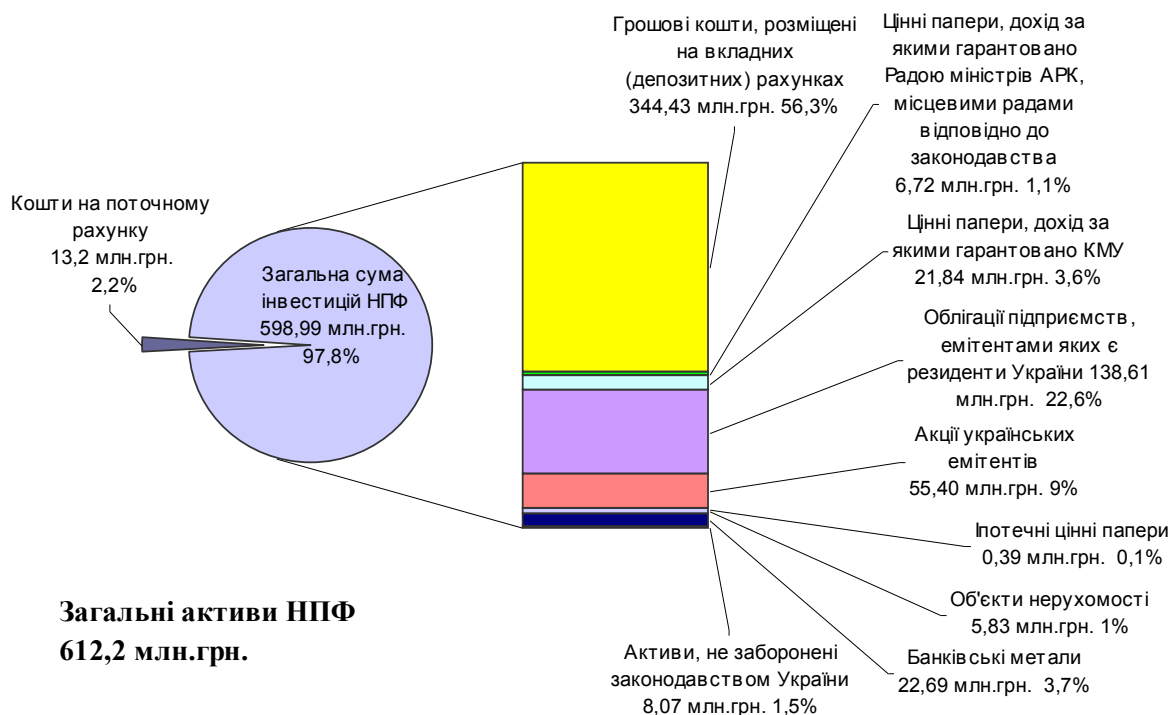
Грошові кошти, розміщені на вкладних (депозитних) рахунках 344,43 млн.грн. 56,3%

Цінні папери, дохід за якими гарантовано Радою міністрів АРК, місцевими радами відповідно до законодавства 6,72 млн.грн. 1,1%

Кошти на поточному рахунку 13,2 млн.грн. 2,2%

Загальна сума інвестицій НПФ 598,99 млн.грн. 97,8%

Цінні папери, дохід за якими гарантовано КМУ 21,84 млн.грн. 3,6%

Облігації підприємств, емітентами яких є резиденти України 138,61 млн.грн. 22,6%

Акції українських емітентів 55,40 млн.грн. 9%

Іпотечні цінні папери 0,39 млн.грн. 0,1%

Об'єкти нерухомості 5,83 млн.грн. 1%

Загальні активи НПФ 612,2 млн.грн.

Активи, не заборонені законодавством України 8,07 млн.грн. 1,5%

Банківські метали 22,69 млн.грн. 3,7%